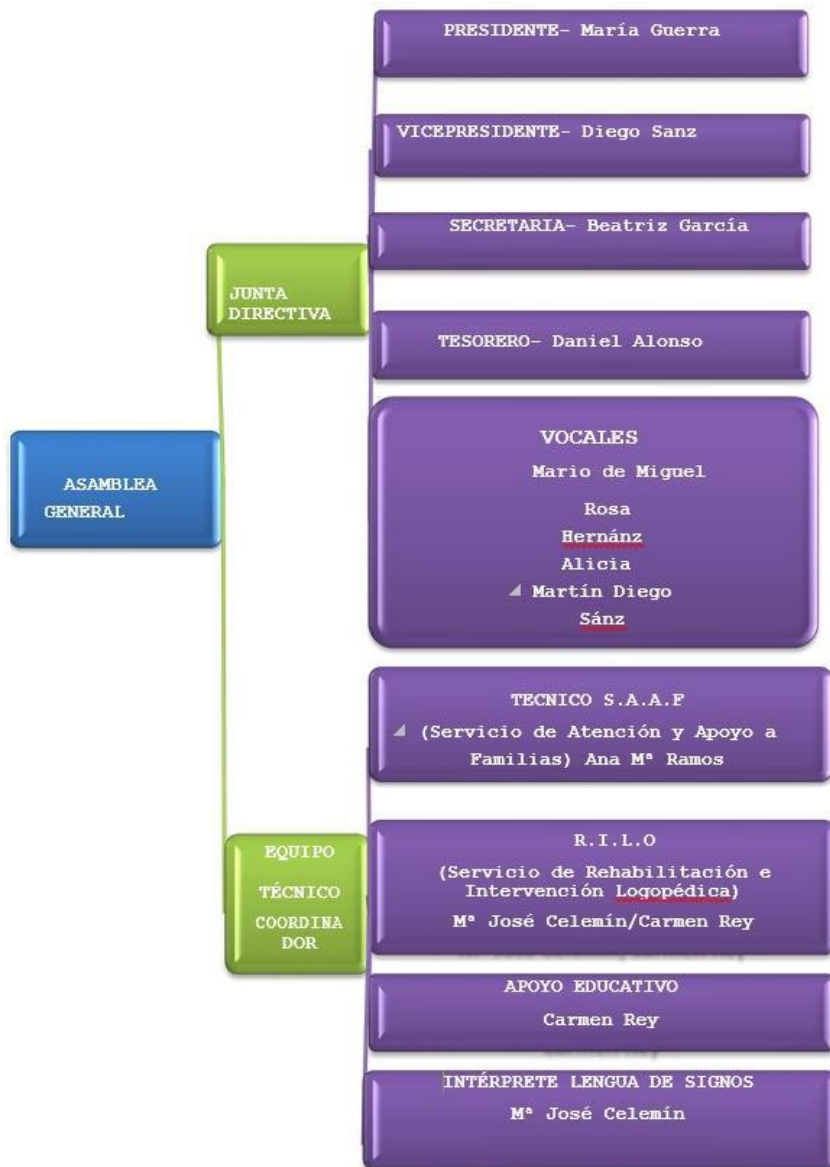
ASAMBLEA GENERAL

JUNTA DIRECTIVA

PRESIDENTE- María Guerra

VICEPRESIDENTE- Diego Sanz

SECRETARIA- Beatriz García

TESORERO- Daniel Alonso

VOCALES
Mario de Miguel
Rosa
Hernánz
Alicia
Martín Diego
Sánz

EQUIPO TÉCNICO COORDINADOR

TECNICO S.A.A.F
(Servicio de Atención y Apoyo a Familias) Ana Mª Ramos

R.I.L.O
(Servicio de Rehabilitación e Intervención Logopédica)
Mª José Celemín/Carmen Rey

APOYO EDUCATIVO
Carmen Rey

INTÉRPRETE LENGUA DE SIGNOS
Mª José Celemín